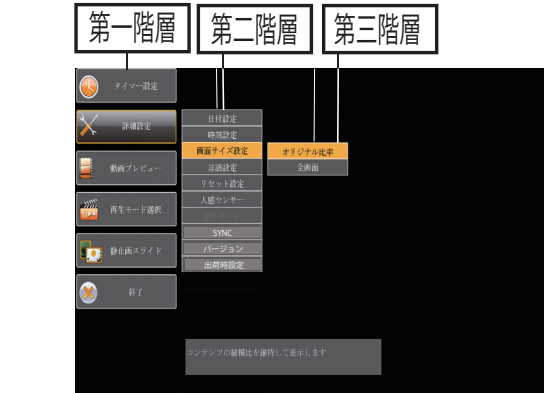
第一階層

第二階層

第三階層

タイマー設定

詳細設定

動画プレビュー

再生モード選択

静止画スライド

終了

日付設定

時刻設定

画面サイズ設定

言語設定

リセット設定

人感センサー

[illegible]

SYNC

バージョン

出荷時設定

オリジナル比率

全画面

コンテンツの縦横比を維持して表示します